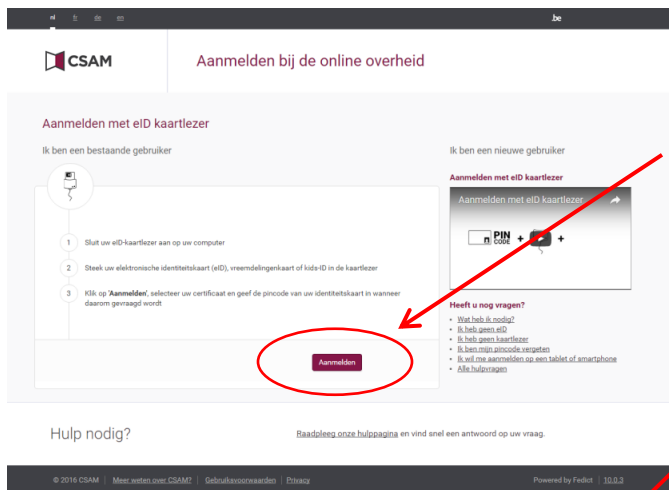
nl fr de en .be

CSAM

Aanmelden bij de online overheid

Aanmelden met eID kaartlezer

Ik ben een bestaande gebruiker

1 Sluit uw eID-kaartlezer aan op uw computer

2 Steek uw elektronische identiteitskaart (eID), vreemdelingenkaart of kids-ID in de kaartlezer

3 Klik op 'Aanmelden', selecteer uw certificaat en geef de pincode van uw identiteitskaart in wanneer daarom gevraagd wordt

Aanmelden

Ik ben een nieuwe gebruiker

Aanmelden met eID kaartlezer

Aanmelden met eID kaartlezer

PIN CODE + +

Heeft u nog vragen?

- Wat heb ik nodig?
- Ik heb geen eID
- Ik heb geen kaartlezer
- Ik ben mijn pincode vergeten
- Ik wil me aanmelden op een tablet of smartphone
- Alle hulpvragen

Hulp nodig?

Raadpleeg onze hulppagina en vind snel een antwoord op uw vraag.

© 2016 CSAM | Meer weten over CSAM? | Gebruiksvoorwaarden | Privacy

Powered by Fedict | 10.0.3